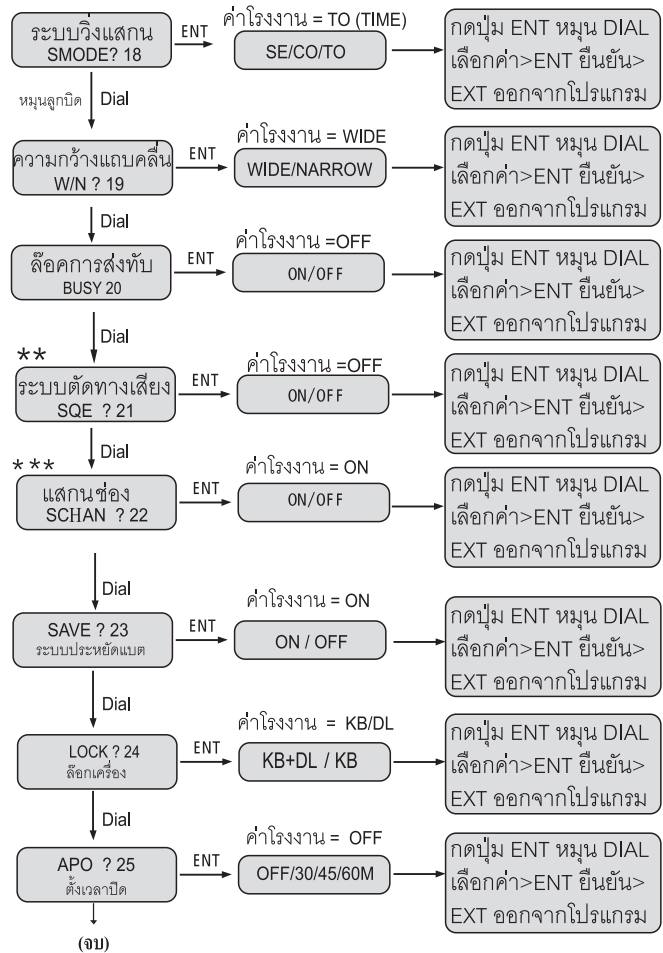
ระบบวิ่งแสกน
SMODE? 18

ENT

ค่าโรงงาน = TO (TIME)

SE/CO/TO

กดปุ่ม ENT หมุน DIAL
เลือกค่า>ENT ยืนยัน>
EXT ออกจากโปรแกรม

หมุนลูกบิด Dial

ความกว้างแถบคลื่น
W/N ? 19

ENT

ค่าโรงงาน = WIDE

WIDE/NARROW

กดปุ่ม ENT หมุน DIAL
เลือกค่า>ENT ยืนยัน>
EXT ออกจากโปรแกรม

Dial

ล๊อคการส่งทับ
BUSY 20

ENT

ค่าโรงงาน =OFF

ON/OFF

กดปุ่ม ENT หมุน DIAL
เลือกค่า>ENT ยืนยัน>
EXT ออกจากโปรแกรม

Dial

**

ระบบตัดทางเสียง
SQE ? 21

ENT

ค่าโรงงาน =OFF

ON/OFF

กดปุ่ม ENT หมุน DIAL
เลือกค่า>ENT ยืนยัน>
EXT ออกจากโปรแกรม

Dial

***

แสกนช่อง
SCHAN ? 22

ENT

ค่าโรงงาน = ON

ON/OFF

กดปุ่ม ENT หมุน DIAL
เลือกค่า>ENT ยืนยัน>
EXT ออกจากโปรแกรม

Dial

SAVE ? 23
ระบบประหยัดแบต

ENT

ค่าโรงงาน = ON

ON / OFF

กดปุ่ม ENT หมุน DIAL
เลือกค่า>ENT ยืนยัน>
EXT ออกจากโปรแกรม

Dial

LOCK ? 24
ล๊อกเครื่อง

ENT

ค่าโรงงาน = KB/DL

KB+DL / KB

กดปุ่ม ENT หมุน DIAL
เลือกค่า>ENT ยืนยัน>
EXT ออกจากโปรแกรม

Dial

APO ? 25
ตั้งเวลาปิด

ENT

ค่าโรงงาน = OFF

OFF/30/45/60M

กดปุ่ม ENT หมุน DIAL
เลือกค่า>ENT ยืนยัน>
EXT ออกจากโปรแกรม

(จบ)